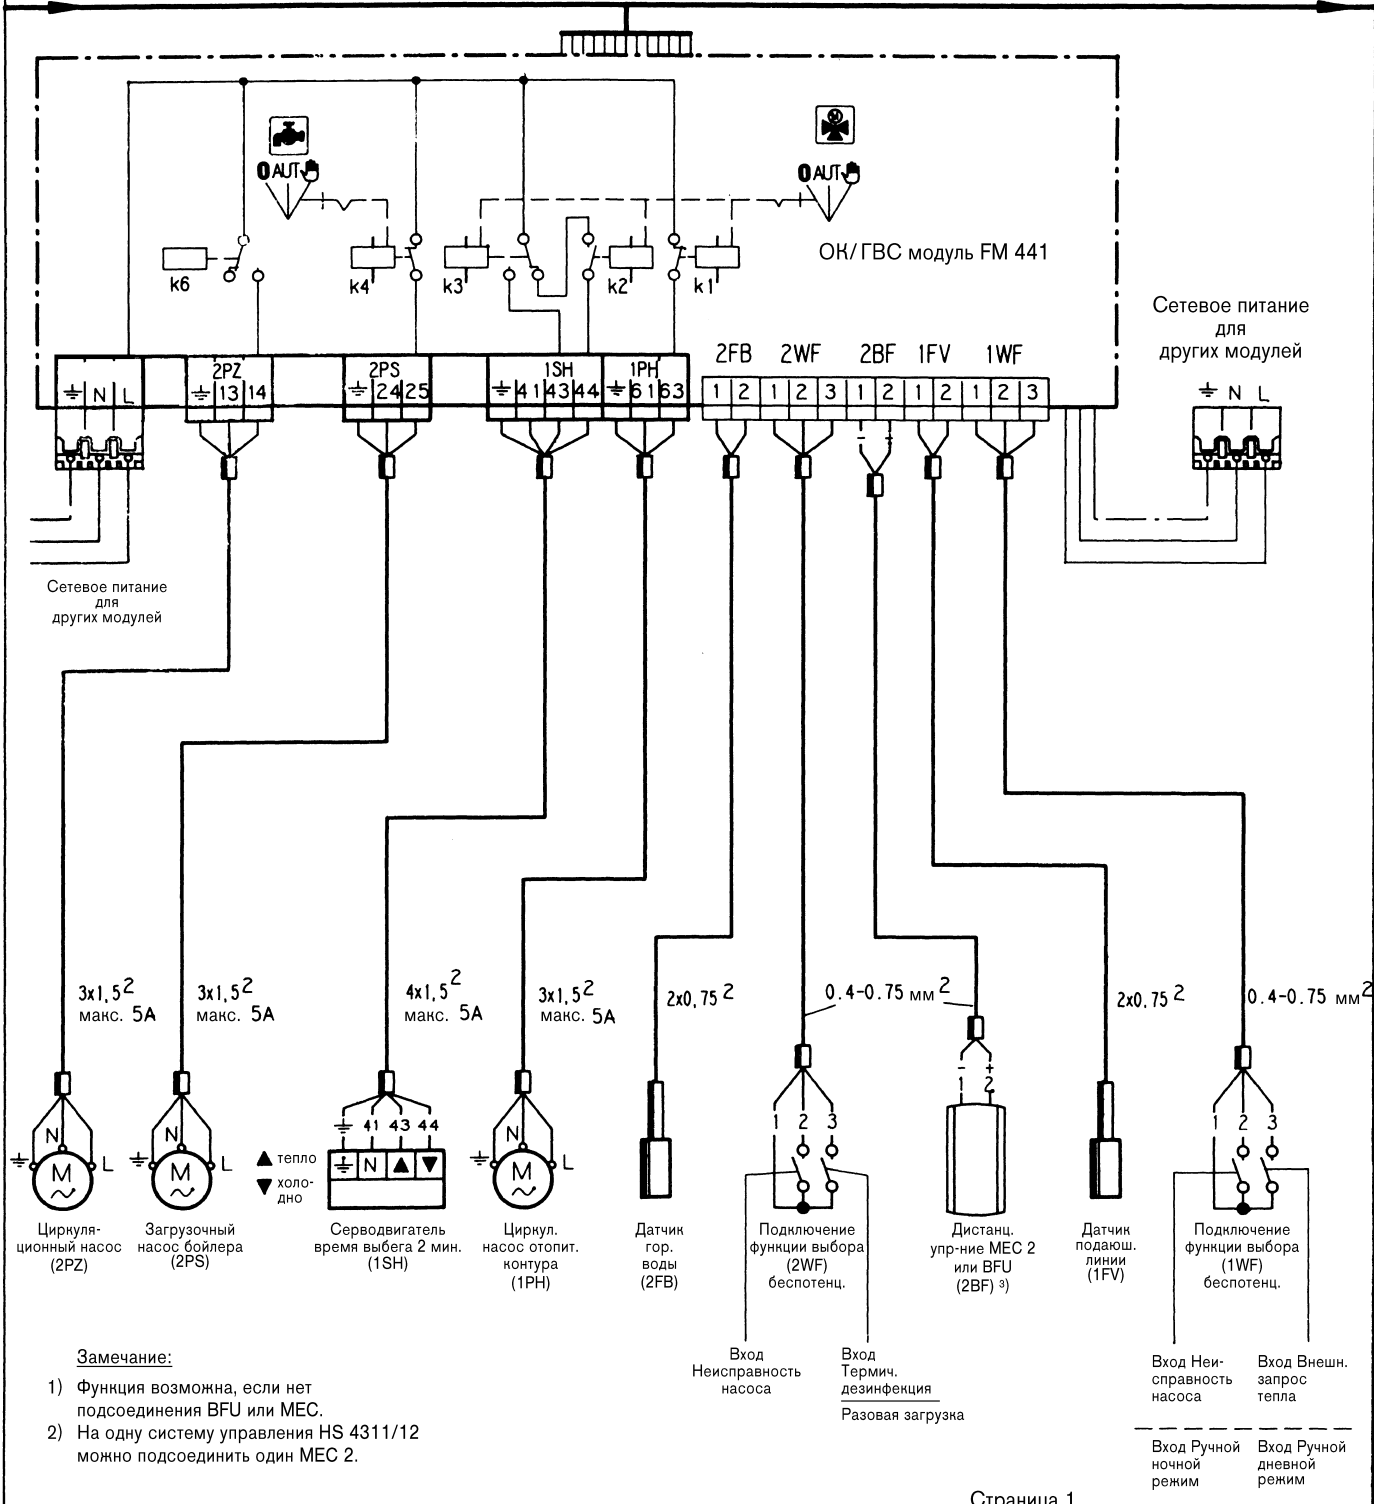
0 AUT

0 AUT

k6 k4 k3 k2 k1

ОК/ГВС модуль FM 441

Сетевое питание для других модулей

2PZ 2PS 1SH 1PH 2FB 2WF 2BF 1FV 1WF

⏚ N L ⏚ 13 14 ⏚ 24 25 ⏚ 41 43 44 ⏚ 61 63 1 2 1 2 3 1 2 1 2 1 2 3

⏚ N L

Сетевое питание для других модулей

3x1,5$^2$ макс. 5A

3x1,5$^2$ макс. 5A

4x1,5$^2$ макс. 5A

3x1,5$^2$ макс. 5A

2x0,75$^2$

0.4-0.75 мм$^2$

2x0,75$^2$

0.4-0.75 мм$^2$

N L M

N L M

▲ тепло
▼ холодно

⏚ 41 43 44
⏚ N ▲ ▼

N L M

1 2 3

- + 1 2

1 2 3

Циркуляционный насос (2PZ)

Загрузочный насос бойлера (2PS)

Серводвигатель время выбега 2 мин. (1SH)

Циркул. насос отопит. контура (1PH)

Датчик гор. воды (2FB)

Подключение функции выбора (2WF) беспотенц.

Дистанц. упр-ние МЕС 2 или BFU (2BF) 3)

Датчик подаюш. линии (1FV)

Подключение функции выбора (1WF) беспотенц.

Замечание:

1) Функция возможна, если нет подсоединения BFU или МЕС.

2) На одну систему управления HS 4311/12 можно подсоединить один МЕС 2.

Вход Неисправность насоса

Вход Термич. дезинфекция

Разовая загрузка

Вход Неисправность насоса

Вход Внешн. запрос тепла

Вход Ручной ночной режим

Вход Ручной дневной режим

Страница 1